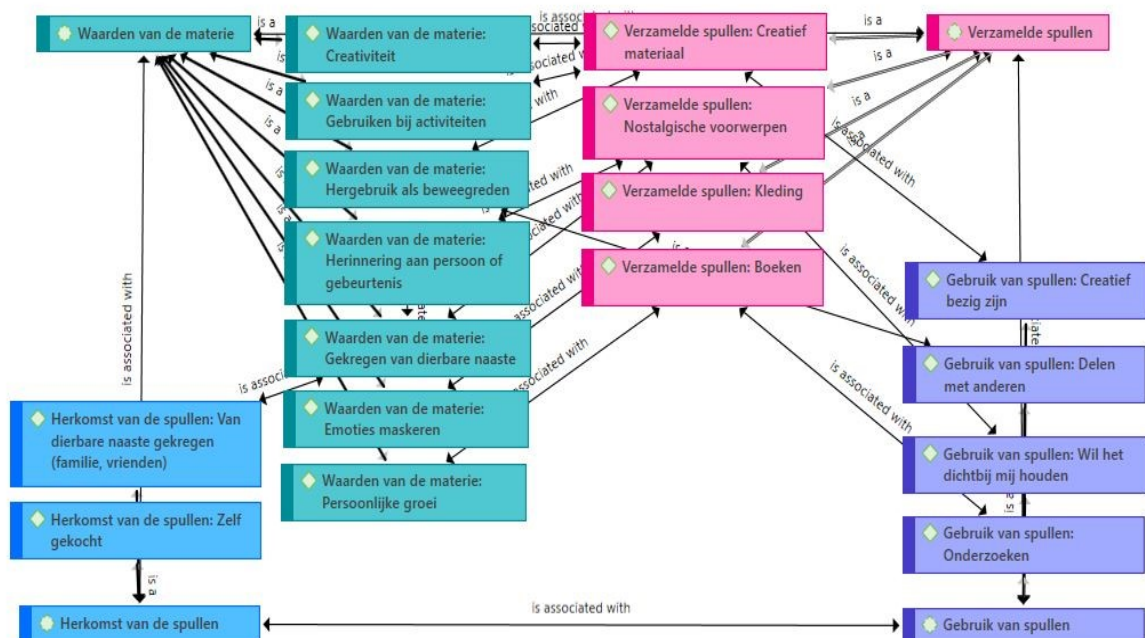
Waarden van de materie

is a

Waarden van de materie: Creativiteit

is associated with

Verzamelde spullen: Creatief materiaal

is a

Verzamelde spullen

is a

is a

is a

Waarden van de materie: Gebruiken bij activiteiten

is associated with

Verzamelde spullen: Nostalgische voorwerpen

is a

is associated with

Waarden van de materie: Hergebruik als beweegreden

is associated with

Verzamelde spullen: Kleding

is associated with

Waarden van de materie: Herinnering aan persoon of gebeurtenis

is associated with

Verzamelde spullen: Boeken

is associated with

Gebruik van spullen: Creatief bezig zijn

is associated with

Waarden van de materie: Gekregen van dierbare naaste

is associated with

Gebruik van spullen: Delen met anderen

is associated with

Herkomst van de spullen: Van dierbare naaste gekregen (familie, vrienden)

Waarden van de materie: Emoties maskeren

Gebruik van spullen: Wil het dichtbij mij houden

Waarden van de materie: Persoonlijke groei

Herkomst van de spullen: Zelf gekocht

Gebruik van spullen: Onderzoeken

is a

Herkomst van de spullen

is associated with

Gebruik van spullen